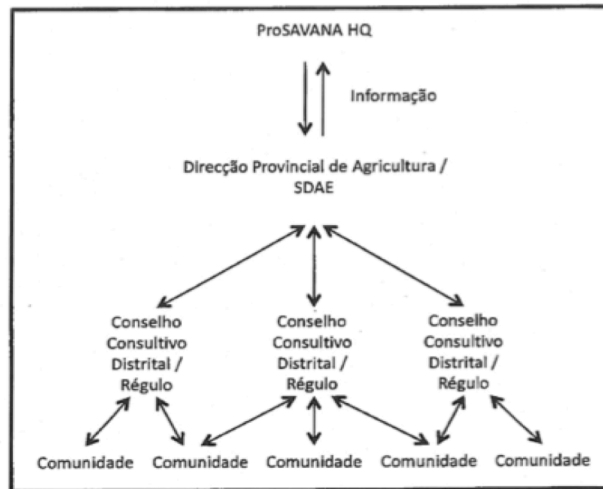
ProSAVANA HQ

Informação

Direcção Provincial de Agricultura / SDAE

Conselho Consultivo Distrital / Régulo

Conselho Consultivo Distrital / Régulo

Conselho Consultivo Distrital / Régulo

Comunidade Comunidade Comunidade Comunidade Comunidade